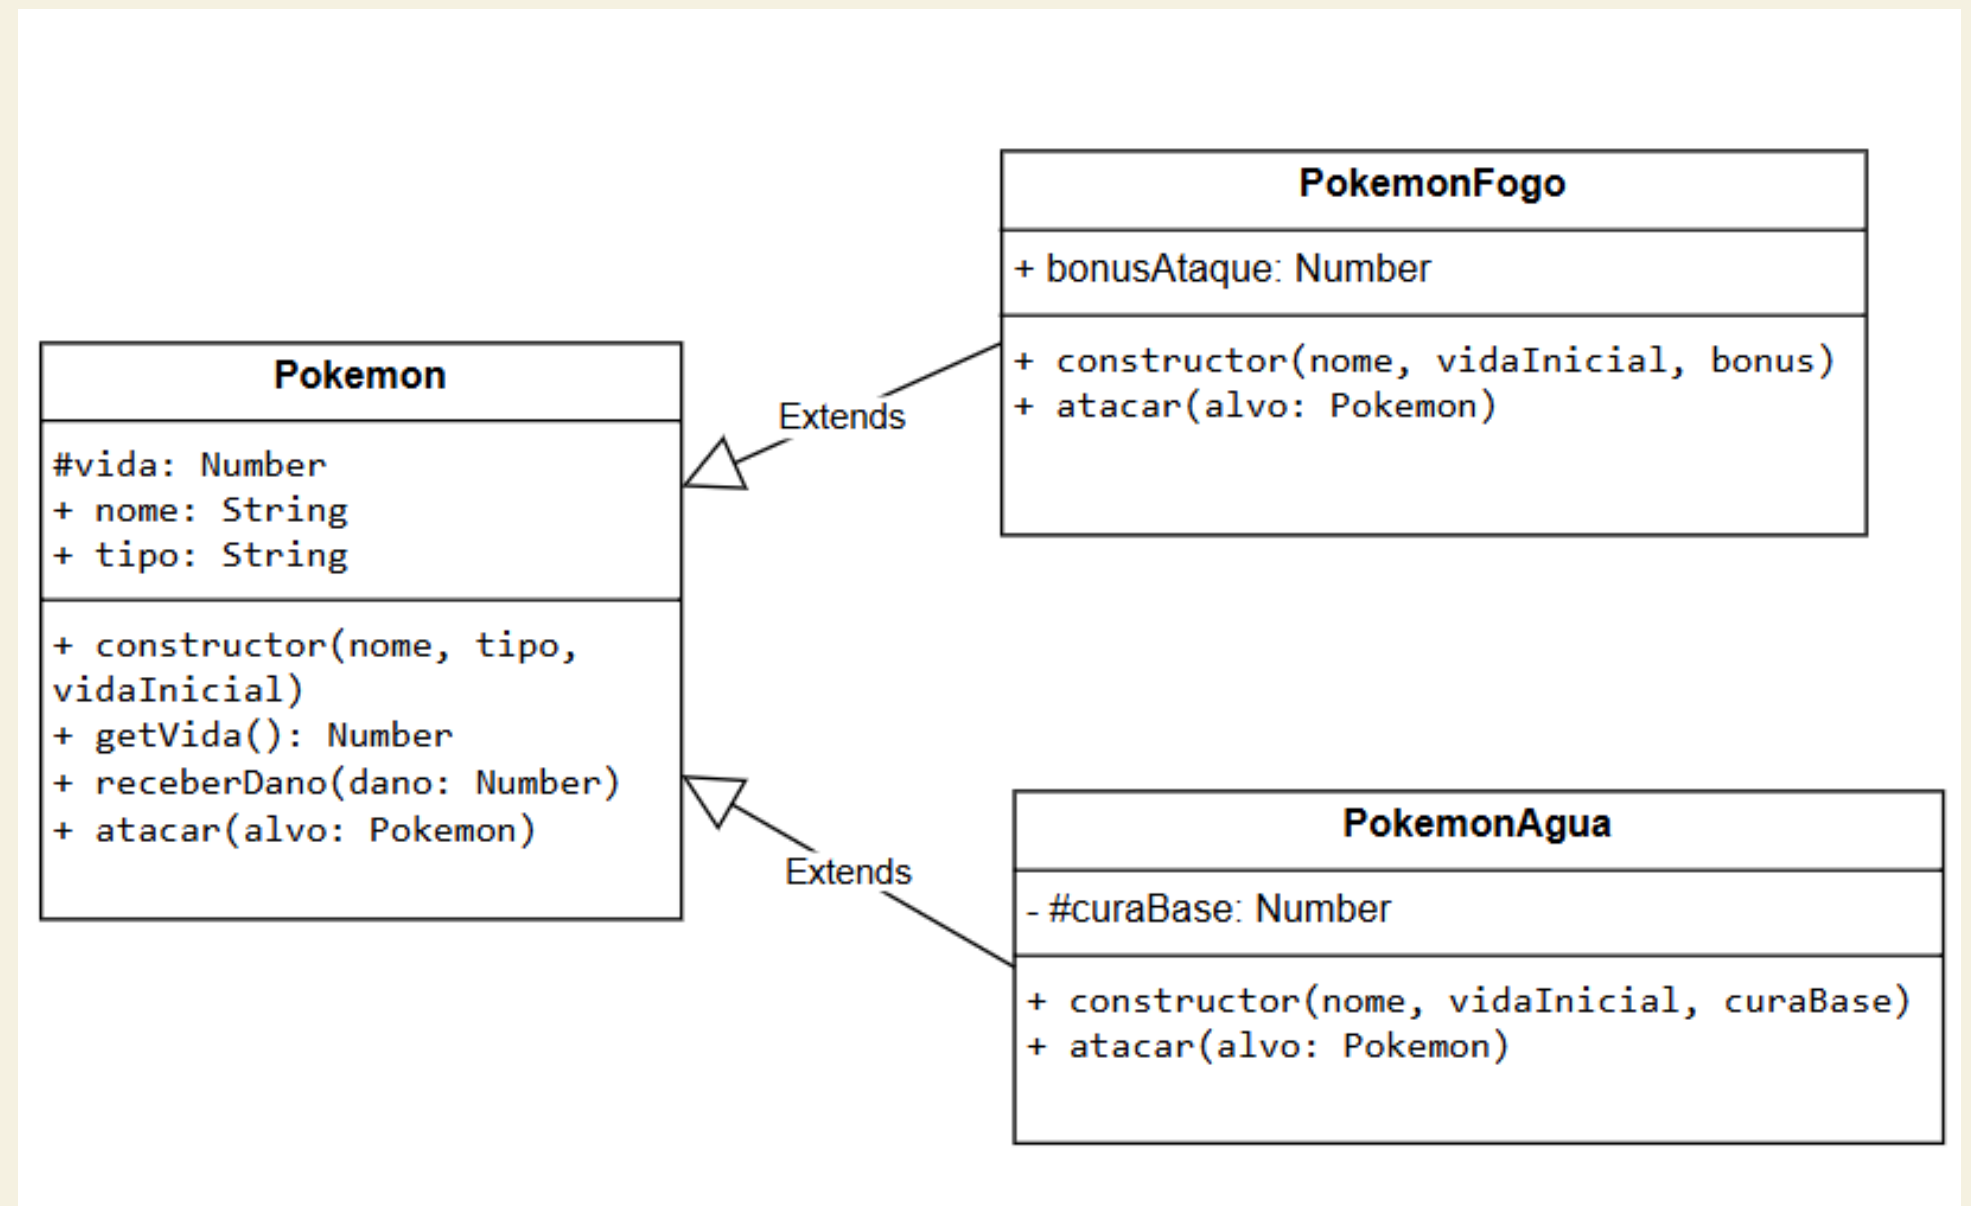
PokemonFogo

+ bonusAtaque: Number

+ constructor(nome, vidaInicial, bonus)
+ atacar(alvo: Pokemon)

Extends

Pokemon

#vida: Number
+ nome: String
+ tipo: String

+ constructor(nome, tipo, vidaInicial)
+ getVida(): Number
+ receberDano(dano: Number)
+ atacar(alvo: Pokemon)

Extends

PokemonAgua

- #curaBase: Number

+ constructor(nome, vidaInicial, curaBase)
+ atacar(alvo: Pokemon)